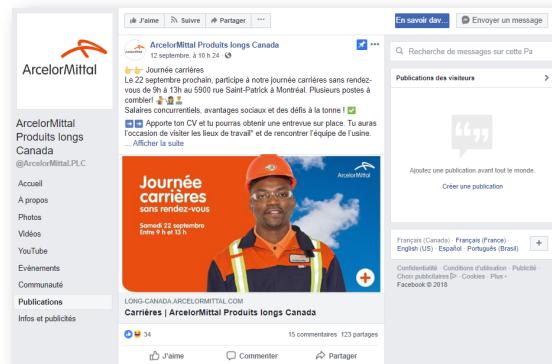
ArcelorMittal

ArcelorMittal Produits longs Canada
@ArcelorMittal.PLC

Accueil
À propos
Photos
Vidéos
YouTube
Évènements
Communauté
Publications
Infos et publicités

J'aime
Suivre
Partager
···

En savoir dav...
Envoyer un message

ArcelorMittal Produits longs Canada
12 septembre, à 10 h 24 ·

Journée carrières
Le 22 septembre prochain, participe à notre journée carrières sans rendez-vous de 9h à 13h au 5900 rue Saint-Patrick à Montréal. Plusieurs postes à combler!
Salaires concurrentiels, avantages sociaux et des défis à la tonne !
Apporte ton CV et tu pourras obtenir une entrevue sur place. Tu auras l'occasion de visiter les lieux de travail" et de rencontrer l'équipe de l'usine.
... Afficher la suite

Journée carrières
sans rendez-vous
Samedi 22 septembre
Entre 9 h et 13 h
ArcelorMittal

LONG-CANADA.ARCELORMITTAL.COM
Carrières | ArcelorMittal Produits longs Canada

34
15 commentaires 123 partages

J'aime
Commenter
Partager

Recherche de messages sur cette Pa

Publications des visiteurs

Ajoutez une publication avant tout le monde.
Créer une publication

Français (Canada) · Français (France) · English (US) · Español · Português (Brasil)

Confidentialité · Conditions d'utilisation · Publicité · Choix publicitaires · Cookies · Plus ·
Facebook © 2018